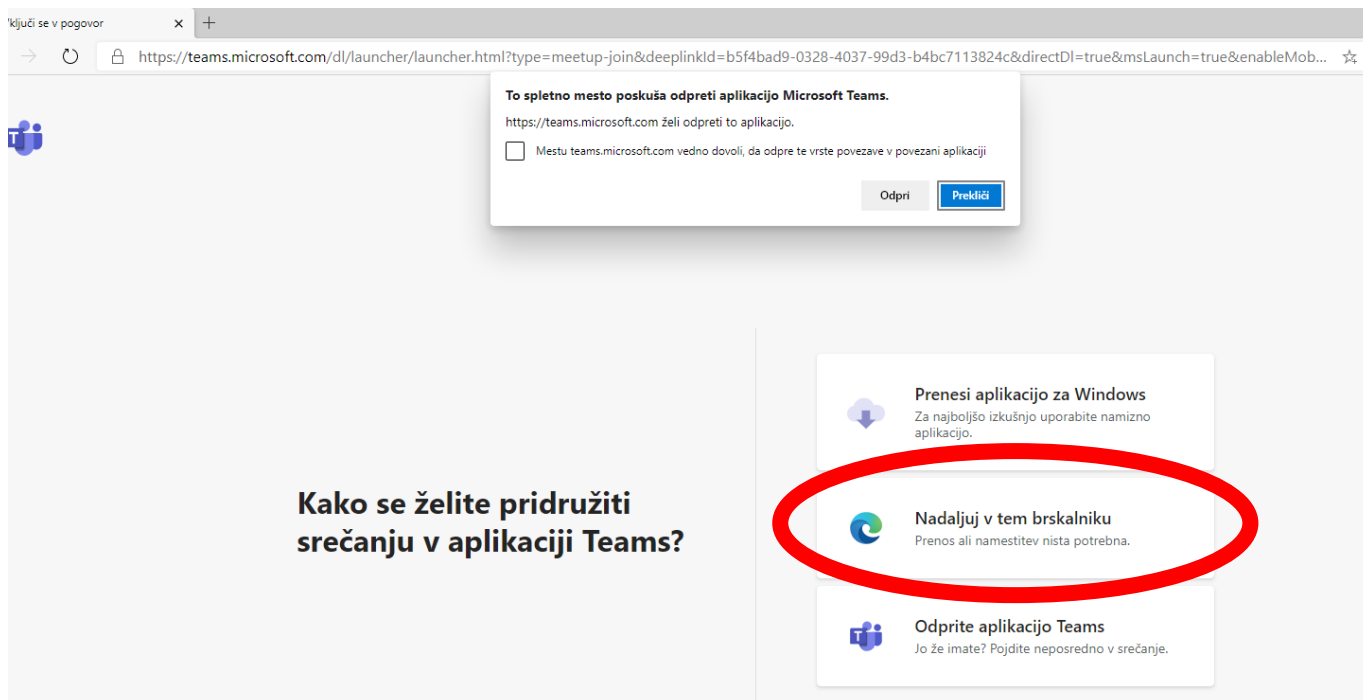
'ključi se v pogovor ×

https://teams.microsoft.com/dl/launcher/launcher.html?type=meetup-join&deeplinkId=b5f4bad9-0328-4037-99d3-b4bc7113824c&directDl=true&msLaunch=true&enableMob...

To spletno mesto poskuša odpreti aplikacijo Microsoft Teams.

https://teams.microsoft.com želi odpreti to aplikacijo.

Mestu teams.microsoft.com vedno dovoli, da odpre te vrste povezave v povezani aplikaciji

Odpri

Prekliči

Kako se želite pridružiti srečanju v aplikaciji Teams?

Prenesi aplikacijo za Windows
Za najboljšo izkušnjo uporabite namizno aplikacijo.

Nadaljuj v tem brskalniku
Prenos ali namestitev nista potrebna.

Odprite aplikacijo Teams
Jo že imate? Pojdite neposredno v srečanje.